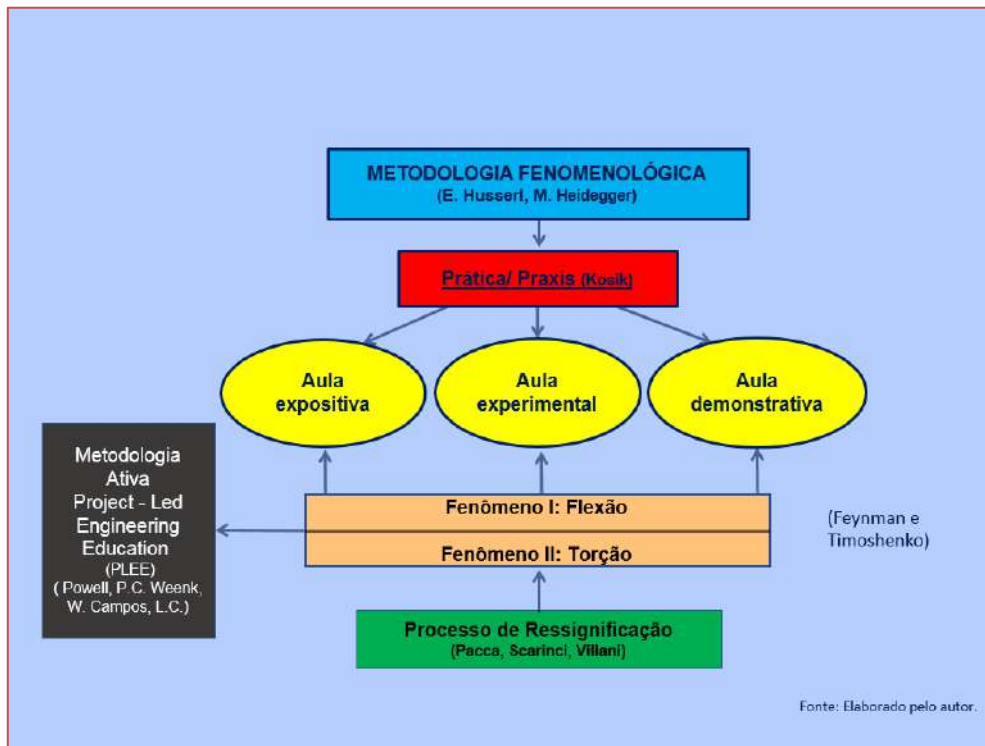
METODOLOGIA FENOMENOLÓGICA
(E. Husserl, M. Heidegger)

Prática/ Praxis (Kosik)

Aula expositiva

Aula experimental

Aula demonstrativa

Metodologia Ativa
Project - Led Engineering Education
(PLEE)
( Powell, P.C. Weenk, W. Campos, L.C.)

Fenômeno I: Flexão

Fenômeno II: Torção

(Feynman e Timoshenko)

Processo de Ressignificação
(Pacca, Scarinci, Villani)

Fonte: Elaborado pelo autor.